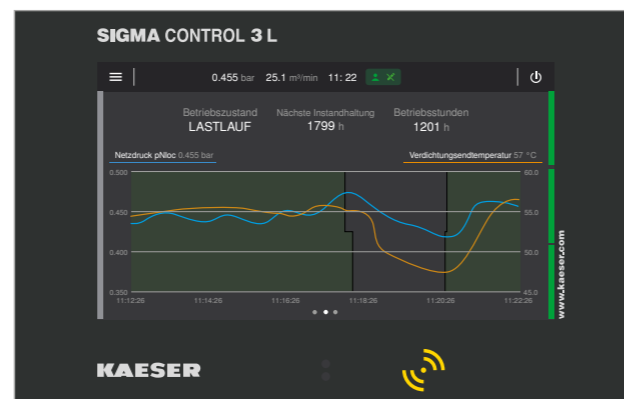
SIGMA CONTROL 3 L

0.455 bar 25.1 m³/min 11:22

Betriebszustand
LASTLAUF

Nächste Instandhaltung
1799 h

Betriebsstunden
1201 h

Netzdruck pNloc 0.455 bar

Verdichtungsendtemperatur 57 °C

0.500
0.450
0.400
0.350

60.0
55.0
50.0
45.0

11:12:26 11:14:26 11:16:26 11:18:26 11:20:26 11:22:26

www.kaeser.com

KAESER